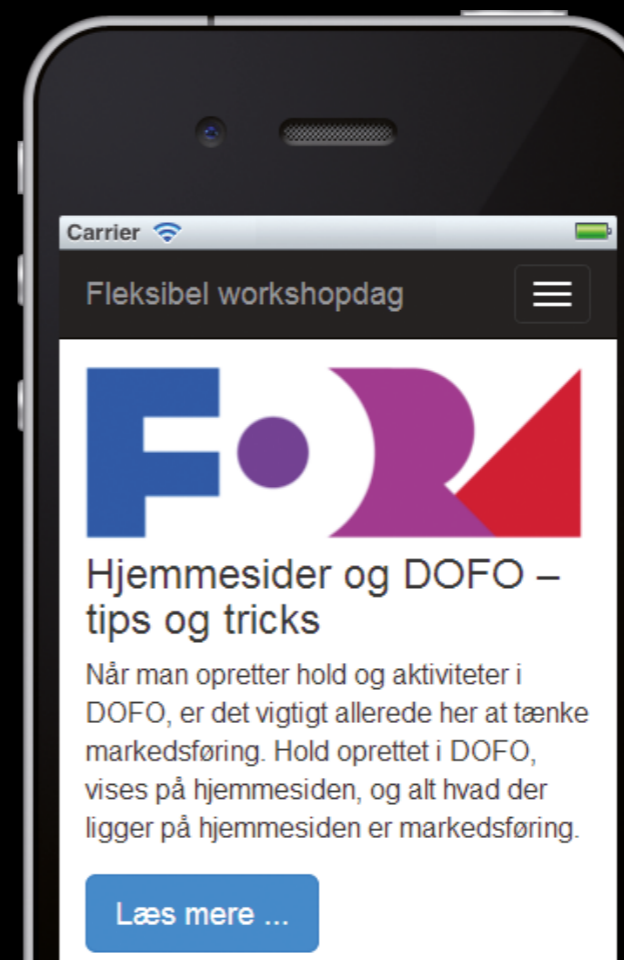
Carrier

Fleksibel workshopdag

Hjemmesider og DOFO – tips og tricks

Når man opretter hold og aktiviteter i DOFO, er det vigtigt allerede her at tænke markedsføring. Hold oprettet i DOFO, vises på hjemmesiden, og alt hvad der ligger på hjemmesiden er markedsføring.

Læs mere ...